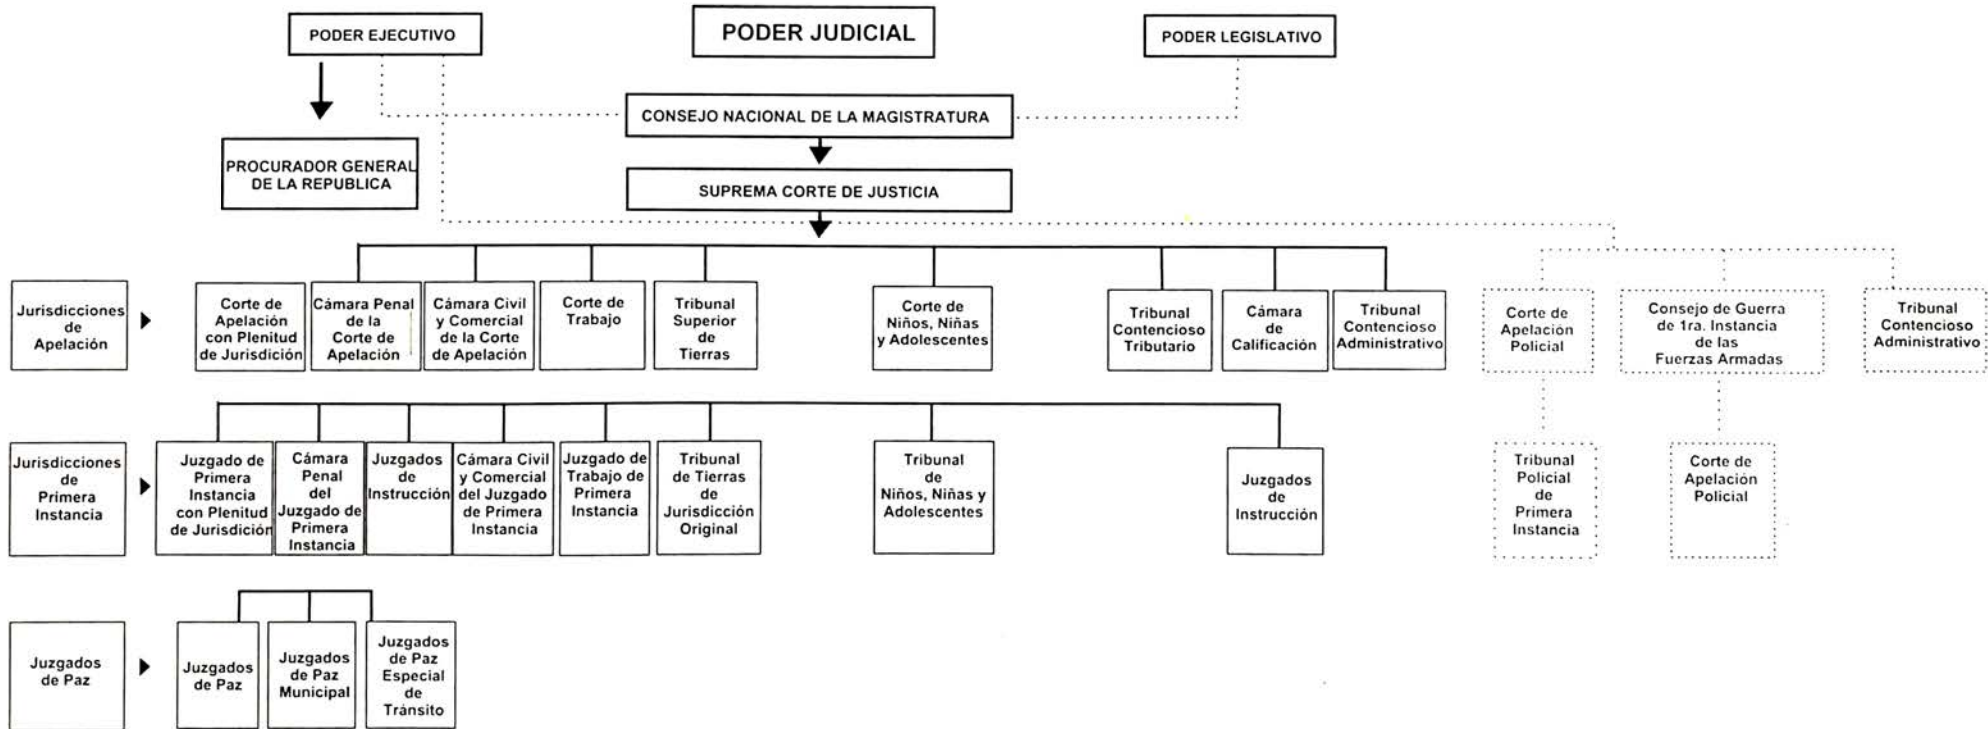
PODER EJECUTIVO

PODER JUDICIAL

PODER LEGISLATIVO

CONSEJO NACIONAL DE LA MAGISTRATURA

PROCURADOR GENERAL DE LA REPUBLICA

SUPREMA CORTE DE JUSTICIA

Jurisdicciones de Apelación

Corte de Apelación con Plenitud de Jurisdicción

Cámara Penal de la Corte de Apelación

Cámara Civil y Comercial de la Corte de Apelación

Corte de Trabajo

Tribunal Superior de Tierras

Corte de Niños, Niñas y Adolescentes

Tribunal Contencioso Tributario

Cámara de Calificación

Tribunal Contencioso Administrativo

Corte de Apelación Policial

Consejo de Guerra de 1ra. Instancia de las Fuerzas Armadas

Tribunal Contencioso Administrativo

Jurisdicciones de Primera Instancia

Juzgado de Primera Instancia con Plenitud de Jurisdición

Cámara Penal del Juzgado de Primera Instancia

Juzgados de Instrucción

Cámara Civil y Comercial del Juzgado de Primera Instancia

Juzgado de Trabajo de Primera Instancia

Tribunal de Tierras de Jurisdicción Original

Tribunal de Niños, Niñas y Adolescentes

Juzgados de Instrucción

Tribunal Policial de Primera Instancia

Corte de Apelación Policial

Juzgados de Paz

Juzgados de Paz

Juzgados de Paz Municipal

Juzgados de Paz Especial de Tránsito